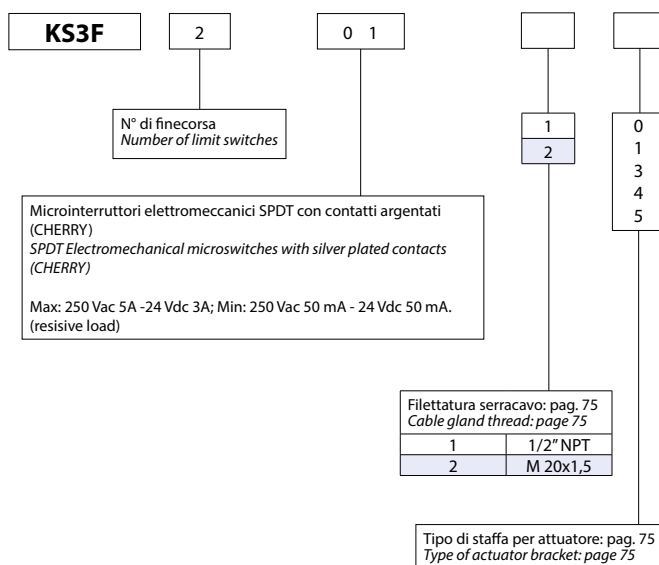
KS3F

2

0 1

N° di finecorsa
*Number of limit switches*

1
2

0
1
3
4
5

Microinterruttori elettromeccanici SPDT con contatti argentati (CHERRY)
*SPDT Electromechanical microswitches with silver plated contacts (CHERRY)*

Max: 250 Vac 5A -24 Vdc 3A; Min: 250 Vac 50 mA - 24 Vdc 50 mA. (resisive load)

Filettatura serracavo: pag. 75
*Cable gland thread: page 75*

| 1 | 1/2" NPT |
|---|---|
| 2 | M 20x1,5 |

Tipo di staffa per attuatore: pag. 75
*Type of actuator bracket: page 75*